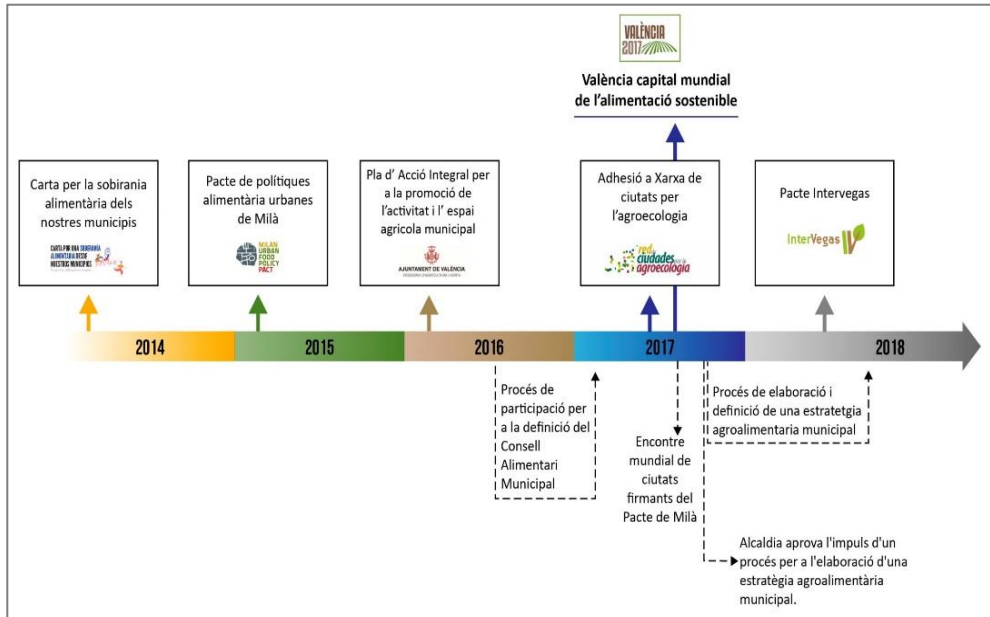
VALÈNCIA 2017

València capital mundial de l'alimentació sostenible

Carta per la sobirania alimentària dels nostres municipis

CARTA PER UNA SOBIRANIA ALIMENTÀRIA DESDE NOSTRES MUNICIPIS

Pacte de polítiques alimentària urbanes de Milà

MILAN URBAN FOOD POLICY PACT

Pla d' Acció Integral per a la promoció de l'activitat i l' espai agricola municipal

AJUNTAMENT DE VALÈNCIA

Adhesió a Xarxa de ciutats per l'agroecologia

red ciudades por la agroecología

Pacte Intervegas

InterVegas

2014

2015

2016

2017

2018

Procés de participació per a la definició del Consell Alimentari Municipal

Encontre mundial de ciutats firmants del Pacte de Milà

Procés de elaboració i definició de una estratetgia agroalimentaria municipal

Alcaldia aprova l'impuls d'un procés per a l'elaboració d'una estratègia agroalimentària municipal.